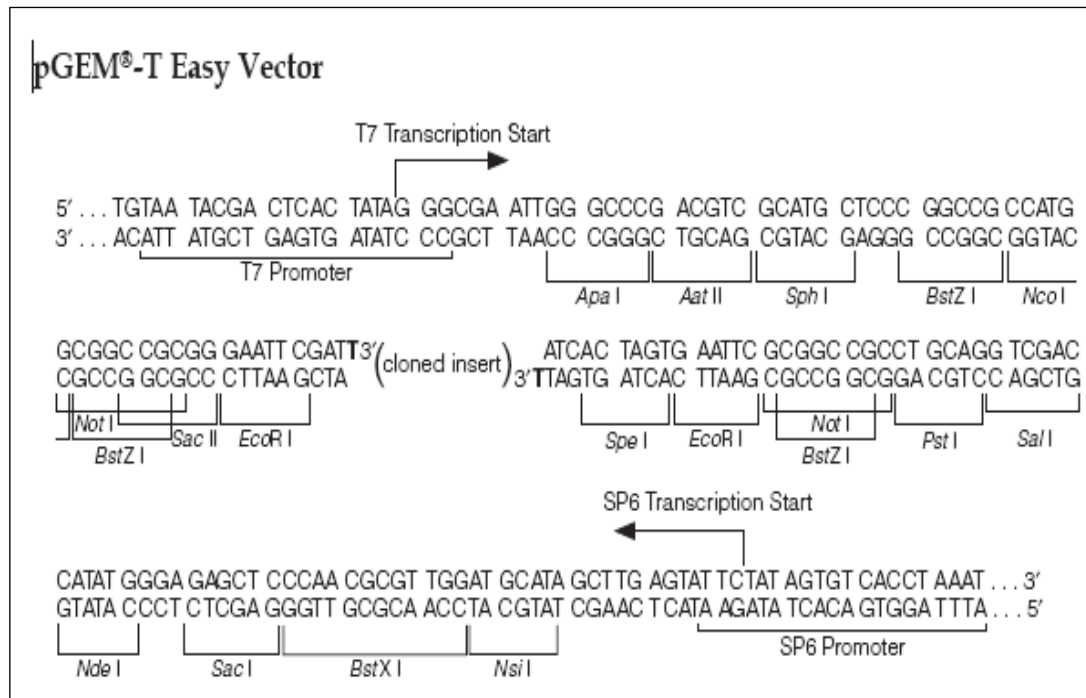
pGEM®-T Easy Vector

T7 Transcription Start

5′ . . . TGTAA TACGA CTCAC TATAG GGCGA ATTGG GCCCG ACGTC GCATG CTCCC GGCCG CCATG
3′ . . . ACATT ATGCT GAGTG ATATC CCGCT TAACC CGGGC TGCAG CGTAC GAGGG CCGGC GGTAC

T7 Promoter

Apa I Aat II Sph I BstZ I Nco I

GCGGC CGCGG GAATT CGATT 3′ (cloned insert) ATCAC TAGTG AATTC GCGGC CGCCT GCAGG TCGAC
CGCCG GCGCC CTTAA GCTA 3′ TTAGTG ATCAC TTAAG CGCCG GCGGA CGTCC AGCTG

Not I BstZ I Sac II EcoR I Spe I EcoR I Not I BstZ I Pst I Sal I

SP6 Transcription Start

CATAT GGGA GAGCT CCCAA CGCGT TGGAT GCATA GCTTG AGTAT TCTAT AGTGT CACCT AAAT . . . 3′
GTATA CCCT CTCGA GGGTT GCGCA ACCTA CGTAT CGAAC TCATA AGATA TCACA GTGGA TTTA . . . 5′

Nde I Sac I BstX I Nsi I SP6 Promoter